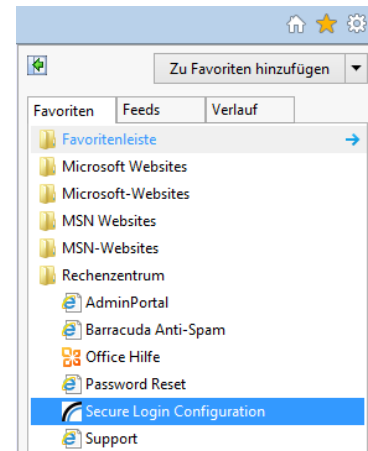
Zu Favoriten hinzufügen

Favoriten | Feeds | Verlauf

Favoritenleiste
Microsoft Websites
Microsoft-Websites
MSN Websites
MSN-Websites
Rechenzentrum
AdminPortal
Barracuda Anti-Spam
Office Hilfe
Password Reset
Secure Login Configuration
Support